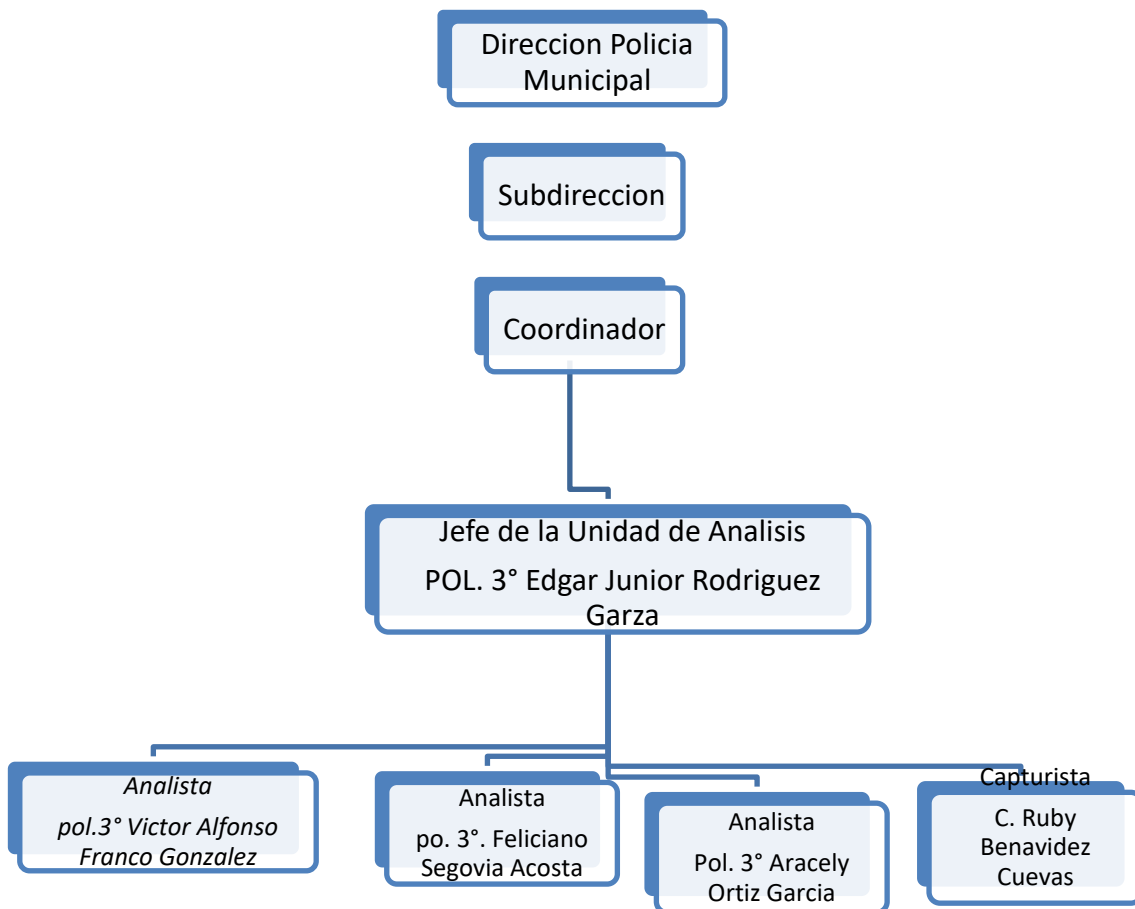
Direccion Policia Municipal

Subdireccion

Coordinador

Jefe de la Unidad de Analisis

POL. 3° Edgar Junior Rodriguez Garza

*Analista*

*pol.3° Victor Alfonso Franco Gonzalez*

Analista

po. 3°. Feliciano Segovia Acosta

Analista

Pol. 3° Aracely Ortiz Garcia

Capturista

C. Ruby Benavidez Cuevas